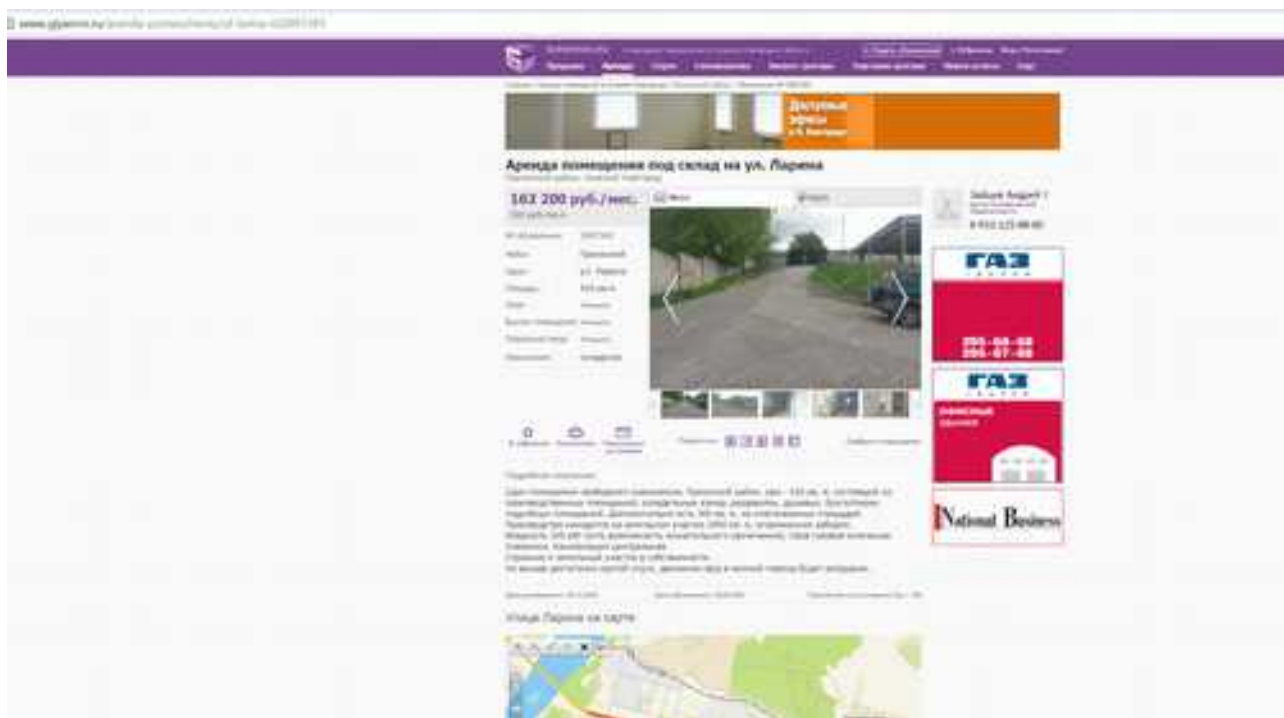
www.gipernn.ru/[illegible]

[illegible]

Доступные офисы в Н. Новгороде

Аренда помещения под склад на ул. Ларина

163 200 руб./мес.

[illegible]

Зайцев Андрей

8 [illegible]

ГАЗ

295-08-08
295-07-08

ГАЗ

National Business

Улица Ларина на карте